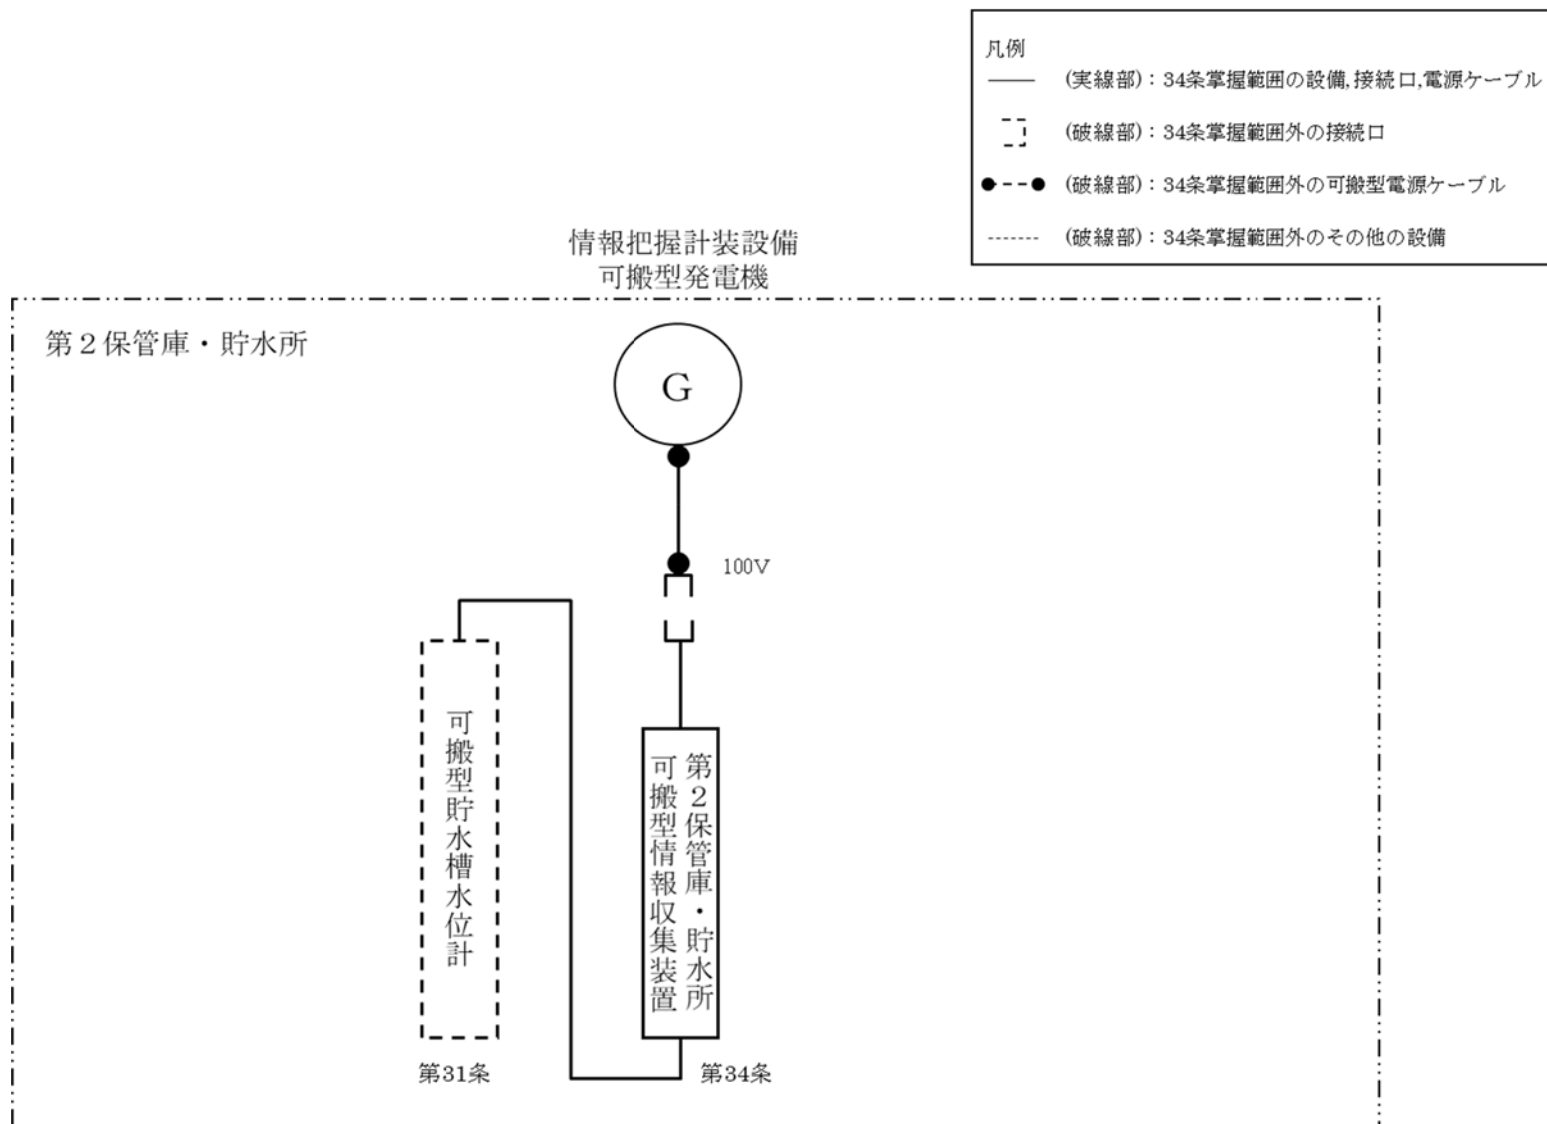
凡例
(実線部)：34条掌握範囲の設備,接続口,電源ケーブル
(破線部)：34条掌握範囲外の接続口
(破線部)：34条掌握範囲外の可搬型電源ケーブル
(破線部)：34条掌握範囲外のその他の設備

情報把握計装設備
可搬型発電機

第２保管庫・貯水所

G

100V

可搬型貯水槽水位計

第２保管庫・貯水所
可搬型情報収集装置

第31条

第34条